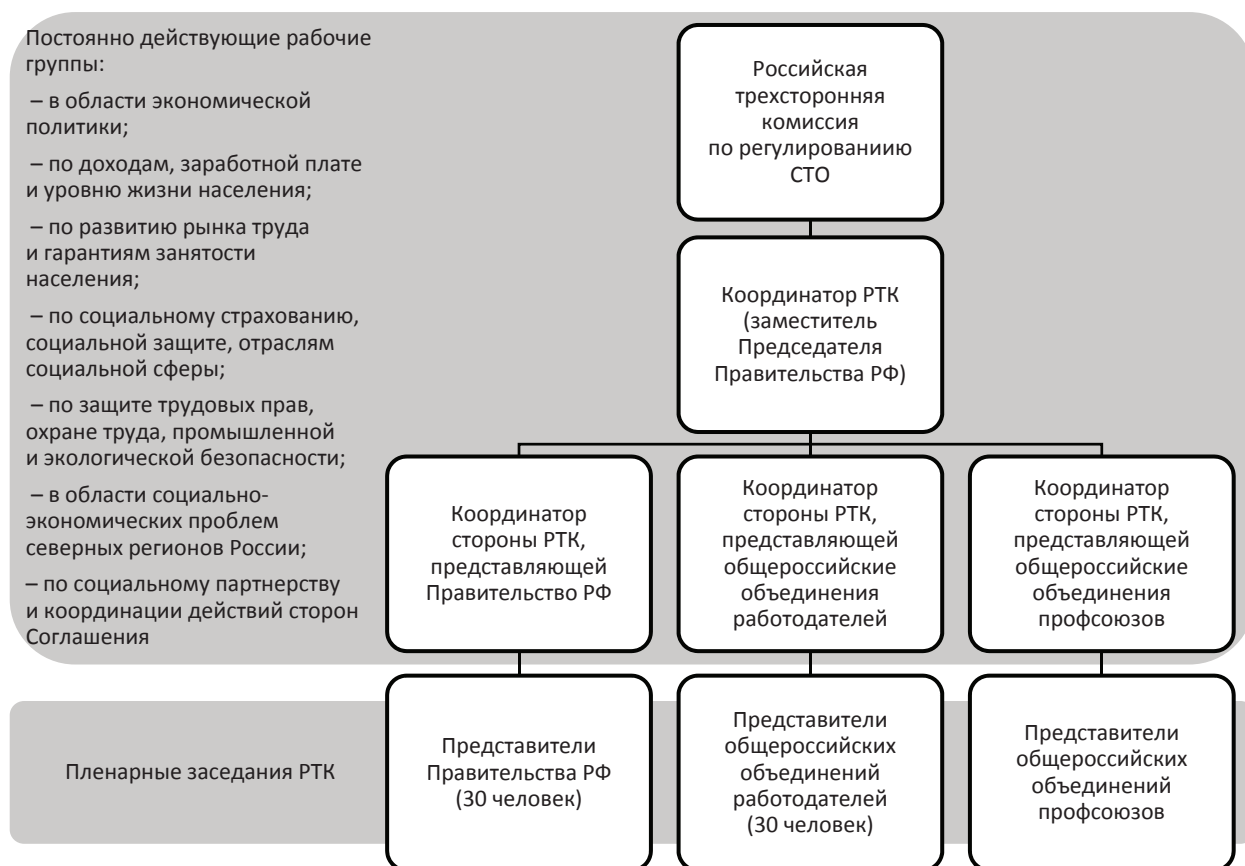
Постоянно действующие рабочие группы:

– в области экономической политики;

– по доходам, заработной плате и уровню жизни населения;

– по развитию рынка труда и гарантиям занятости населения;

– по социальному страхованию, социальной защите, отраслям социальной сферы;

– по защите трудовых прав, охране труда, промышленной и экологической безопасности;

– в области социально-экономических проблем северных регионов России;

– по социальному партнерству и координации действий сторон Соглашения

Российская трехсторонняя комиссия по регулированиию СТО

Координатор РТК (заместитель Председателя Правительства РФ)

Координатор стороны РТК, представляющей Правительство РФ

Координатор стороны РТК, представляющей общероссийские объединения работодателей

Координатор стороны РТК, представляющей общероссийские объединения профсоюзов

Пленарные заседания РТК

Представители Правительства РФ (30 человек)

Представители общероссийских объединений работодателей (30 человек)

Представители общероссийских объединений профсоюзов